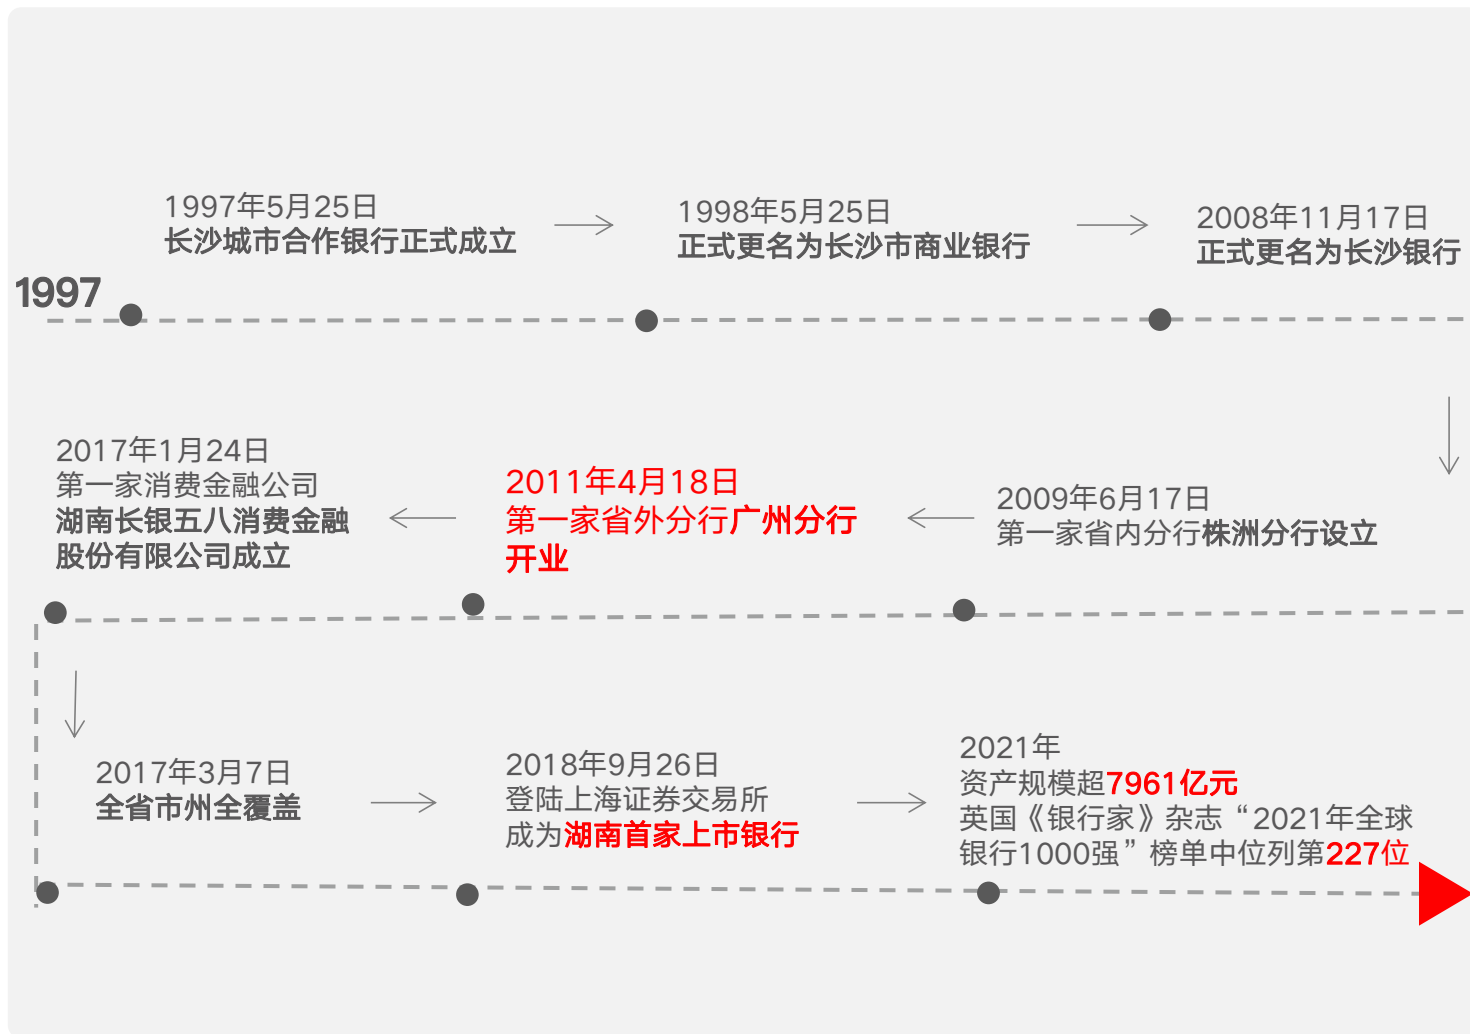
1997年5月25日
长沙城市合作银行正式成立

1998年5月25日
正式更名为长沙市商业银行

2008年11月17日
正式更名为长沙银行

1997

2017年1月24日
第一家消费金融公司
湖南长银五八消费金融股份有限公司成立

2011年4月18日
第一家省外分行广州分行开业

2009年6月17日
第一家省内分行株洲分行设立

2017年3月7日
全省市州全覆盖

2018年9月26日
登陆上海证券交易所
成为湖南首家上市银行

2021年
资产规模超7961亿元
英国《银行家》杂志“2021年全球银行1000强”榜单中位列第227位